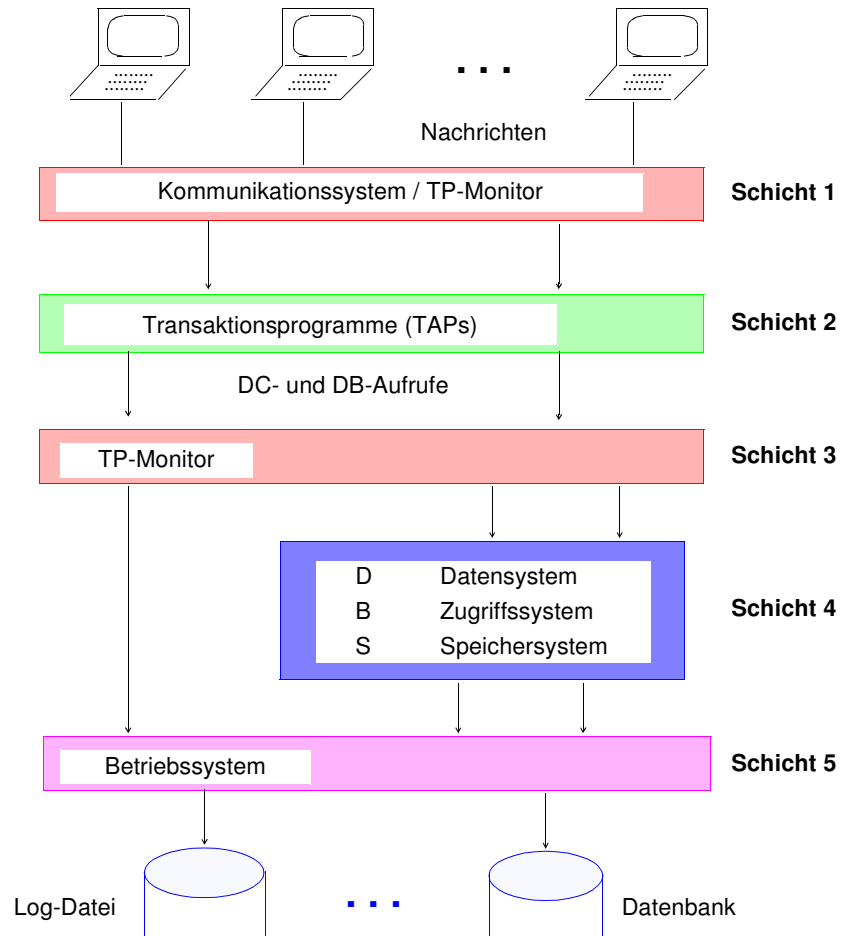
. . .

Nachrichten

Kommunikationssystem / TP-Monitor

Schicht 1

Transaktionsprogramme (TAPs)

Schicht 2

DC- und DB-Aufrufe

TP-Monitor

Schicht 3

D Datensystem
B Zugriffssystem
S Speichersystem

Schicht 4

Betriebssystem

Schicht 5

Log-Datei

. . .

Datenbank